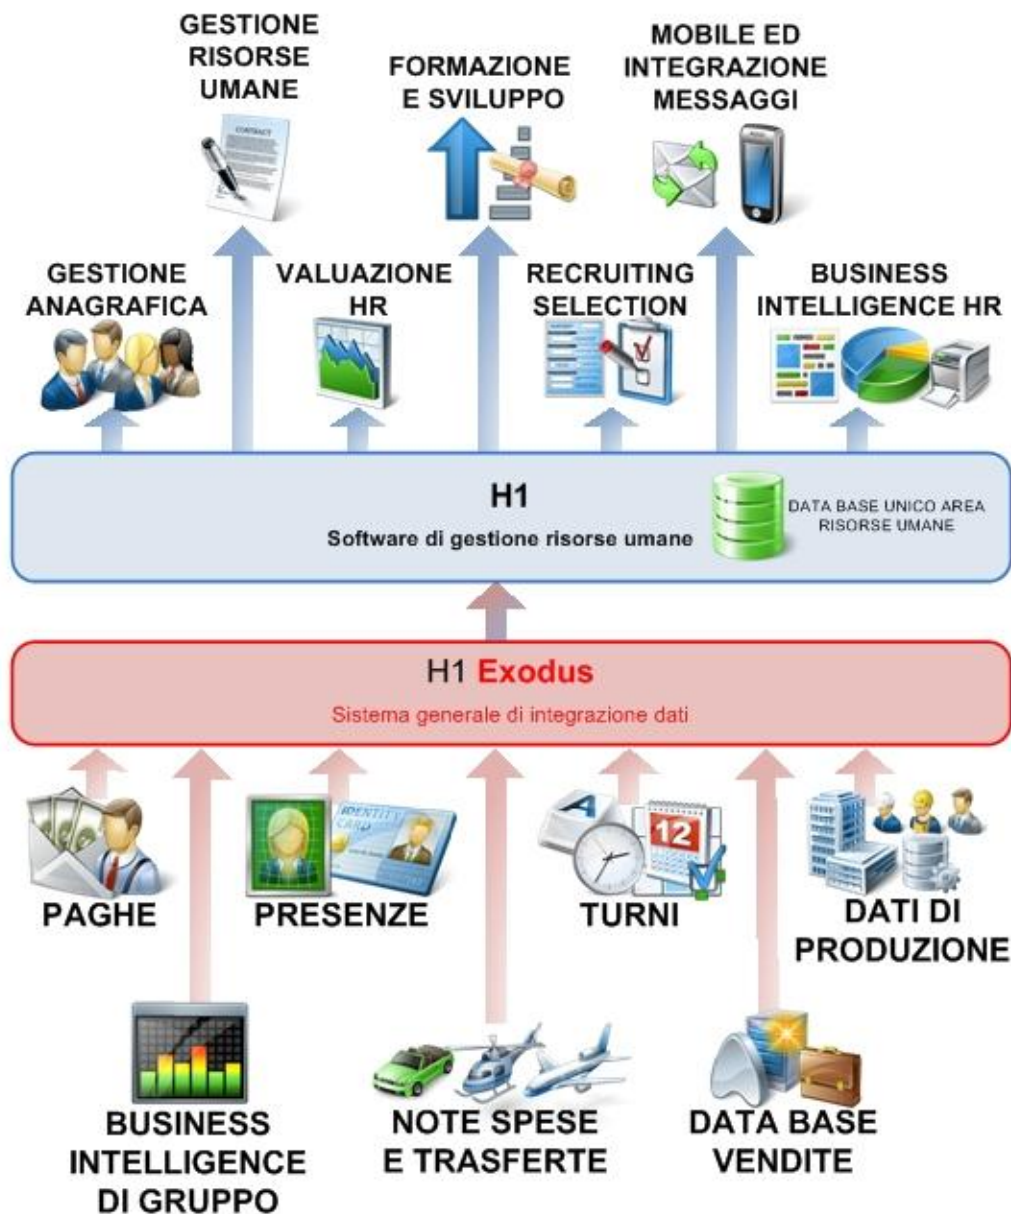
GESTIONE RISORSE UMANE

FORMAZIONE E SVILUPPO

MOBILE ED INTEGRAZIONE MESSAGGI

CONTRACT

GESTIONE ANAGRAFICA

VALUAZIONE HR

RECRUITING SELECTION

BUSINESS INTELLIGENCE HR

H1
Software di gestione risorse umane

DATA BASE UNICO AREA RISORSE UMANE

H1 Exodus
Sistema generale di integrazione dati

IDENTITY CARD

12

PAGHE

PRESENZE

TURNI

DATI DI PRODUZIONE

BUSINESS INTELLIGENCE DI GRUPPO

NOTE SPESE E TRASFERTE

DATA BASE VENDITE